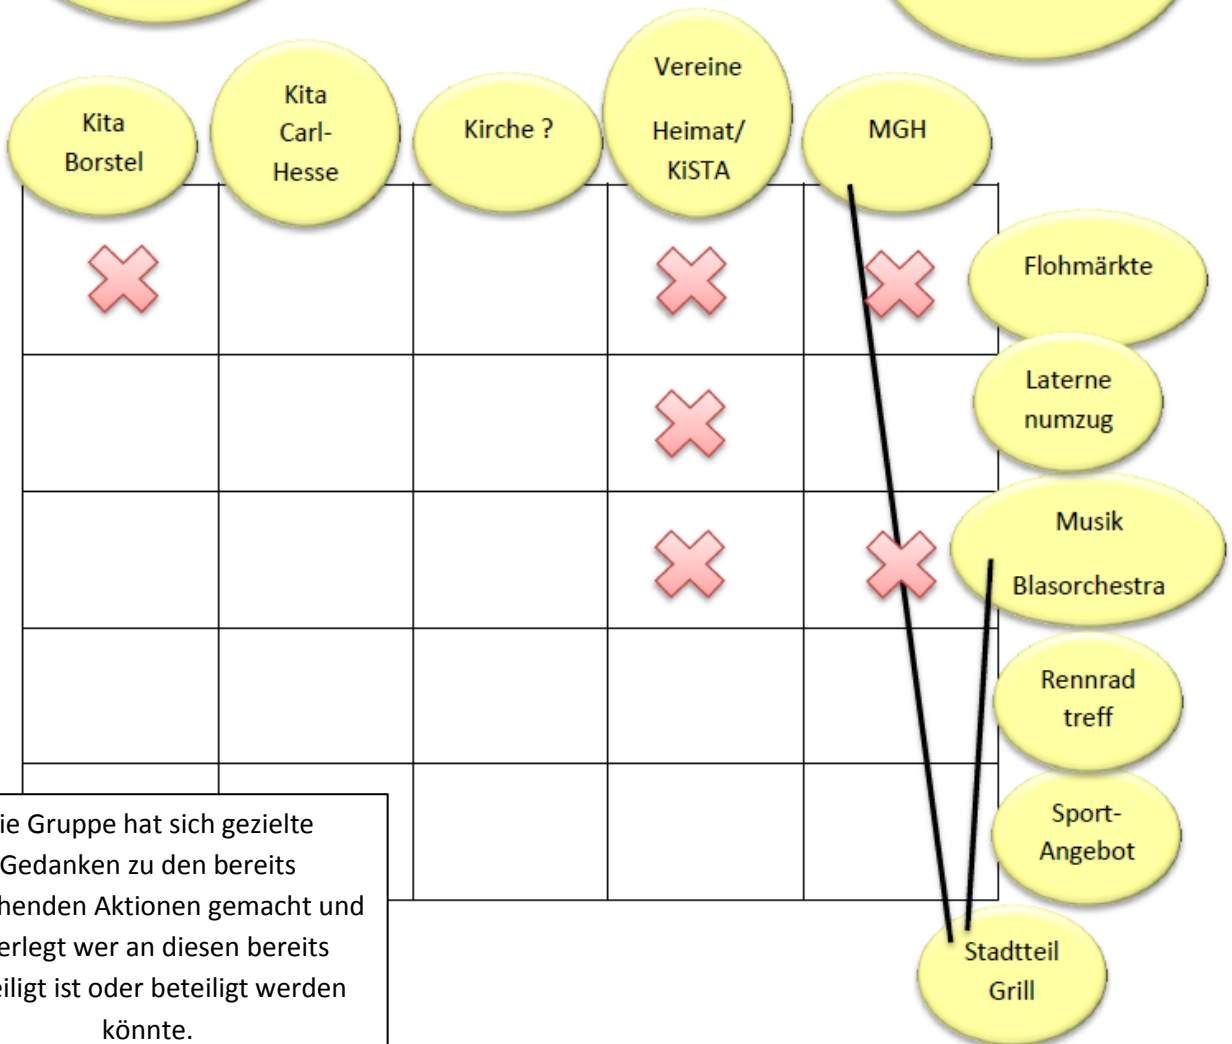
Kita Borstel

Kita Carl-Hesse

Kirche ?

Vereine Heimat/ KiSTA

MGH

Flohmärkte

Laterne numzug

Musik Blasorchestra

Rennrad treff

Sport-Angebot

Stadtteil Grill

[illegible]ie Gruppe hat sich gezielte Gedanken zu den bereits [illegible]henden Aktionen gemacht und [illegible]erlegt wer an diesen bereits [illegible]eiligt ist oder beteiligt werden könnte.